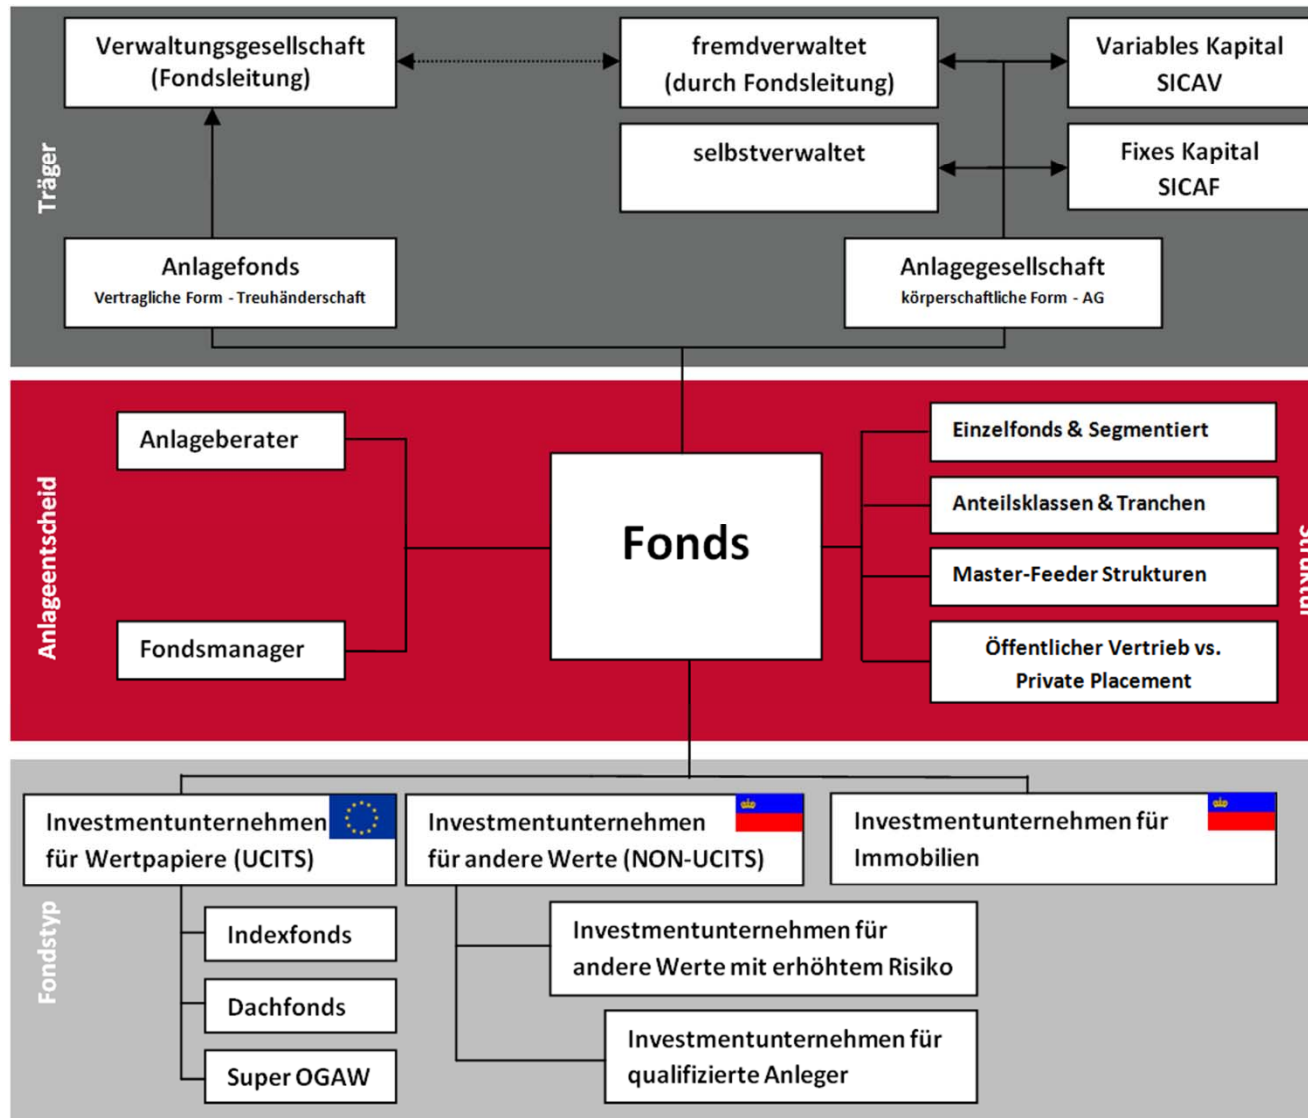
Träger

Verwaltungsgesellschaft (Fondsleitung)

fremdverwaltet (durch Fondsleitung)

Variables Kapital SICAV

selbstverwaltet

Fixes Kapital SICAF

Anlagefonds
Vertragliche Form - Treuhänderschaft

Anlagegesellschaft
körperschaftliche Form - AG

Anlageentscheid

Anlageberater

Fondsmanager

Fonds

Einzelfonds & Segmentiert

Anteilsklassen & Tranchen

Master-Feeder Strukturen

Öffentlicher Vertrieb vs. Private Placement

Struktur

Fondstyp

Investmentunternehmen für Wertpapiere (UCITS)

Investmentunternehmen für andere Werte (NON-UCITS)

Investmentunternehmen für Immobilien

Indexfonds

Dachfonds

Super OGAW

Investmentunternehmen für andere Werte mit erhöhtem Risiko

Investmentunternehmen für qualifizierte Anleger